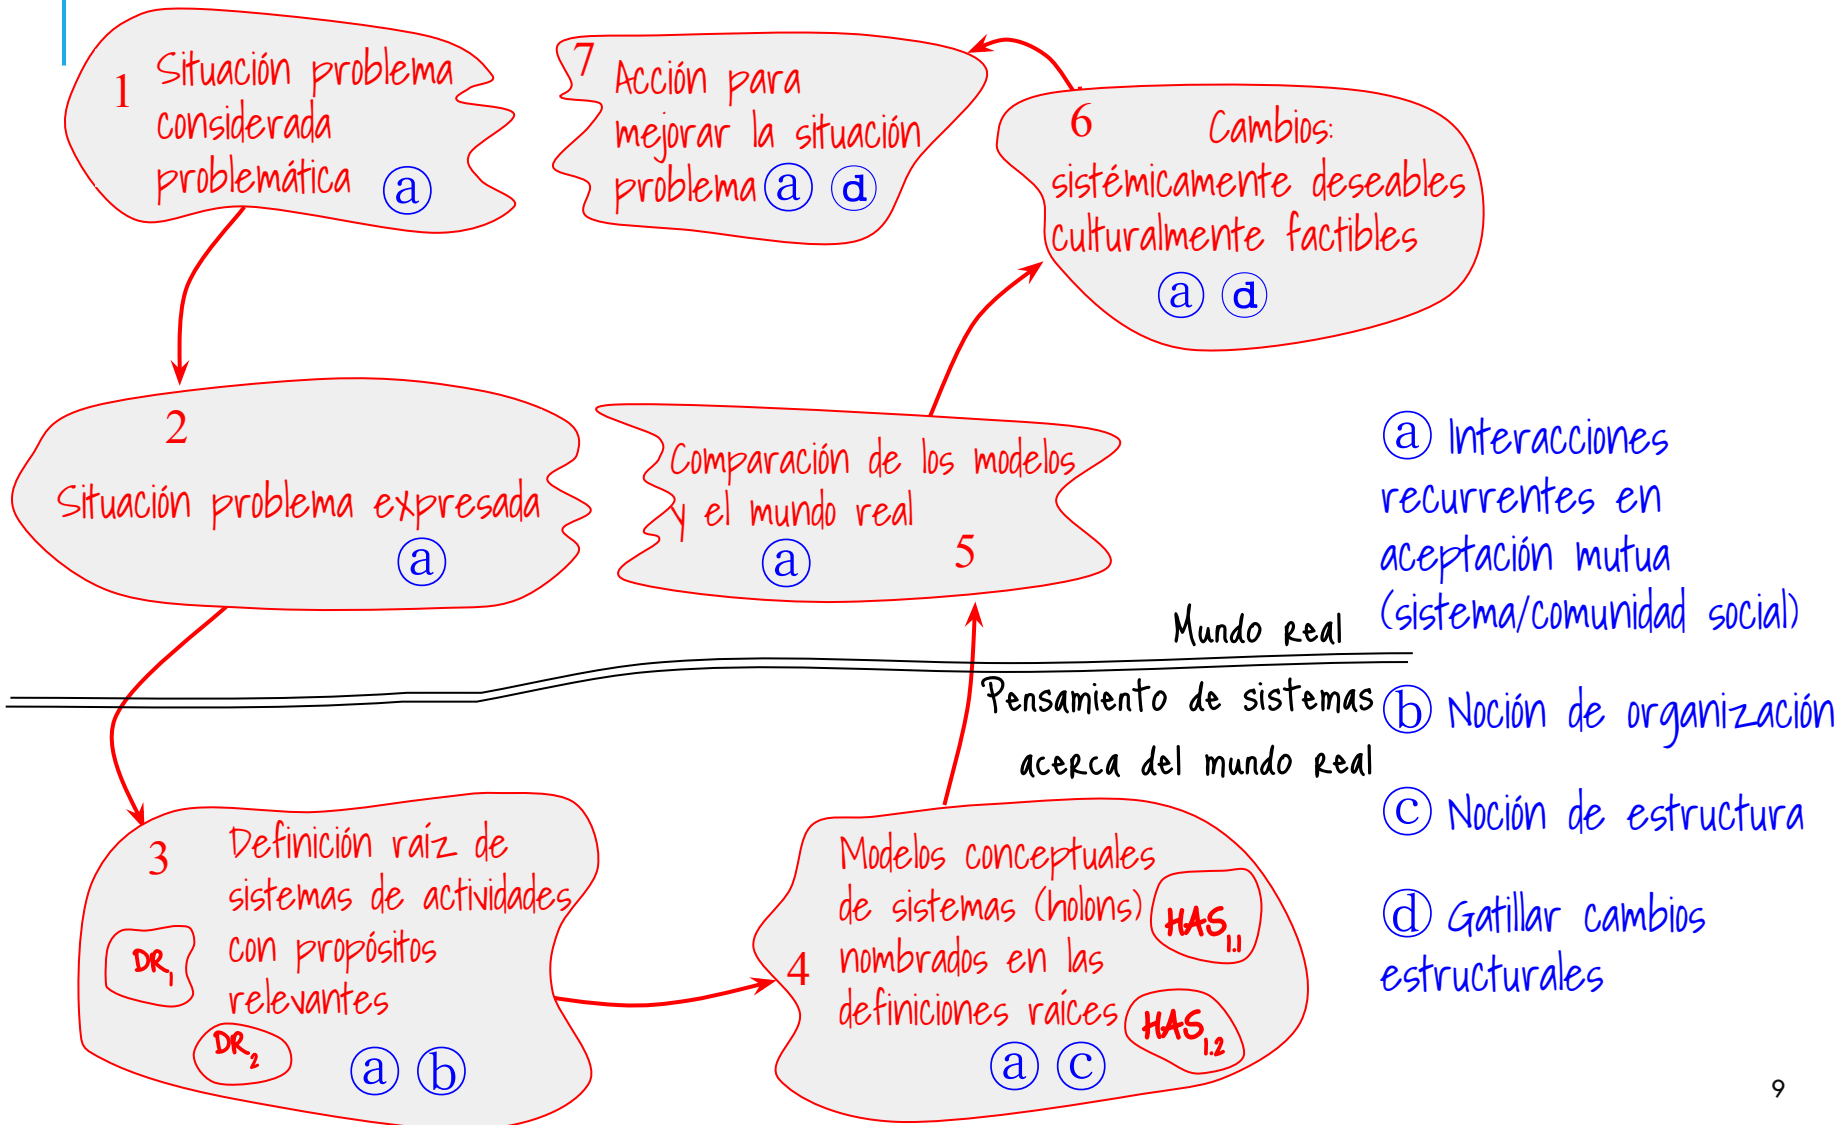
1 Situación problema considerada problemática ⓐ

7 Acción para mejorar la situación problema ⓐ ⓓ

6 Cambios: sistémicamente deseables culturalmente factibles ⓐ ⓓ

2 Situación problema expresada ⓐ

Comparación de los modelos y el mundo real ⓐ 5

ⓐ Interacciones recurrentes en aceptación mutua (sistema/comunidad social)

Mundo real

Pensamiento de sistemas acerca del mundo real

ⓑ Noción de organización

ⓒ Noción de estructura

ⓓ Gatillar cambios estructurales

3 Definición raíz de sistemas de actividades con propósitos relevantes $DR_1$ $DR_2$ ⓐ ⓑ

4 Modelos conceptuales de sistemas (holons) nombrados en las definiciones raíces $HAS_{1.1}$ $HAS_{1.2}$ ⓐ ⓒ

9